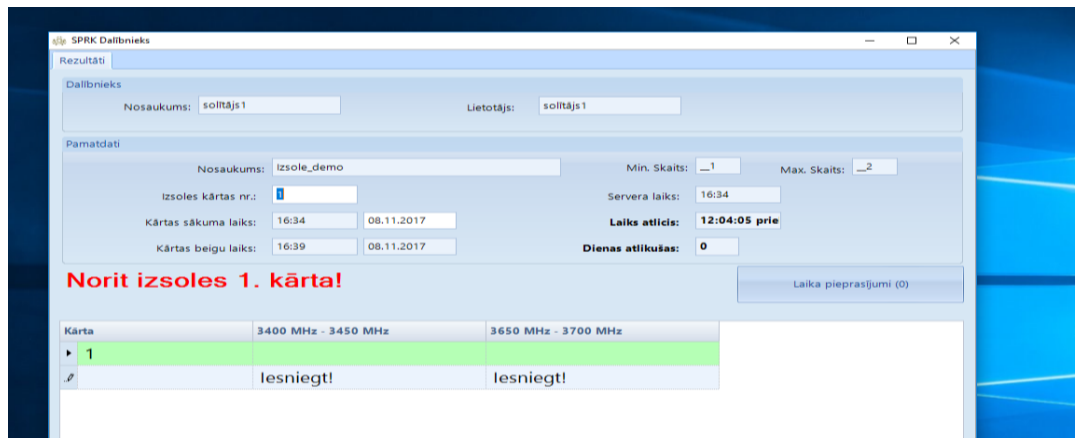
SPRK Dalībnieks

Rezultāti

Dalībnieks

Nosaukums: solītājs1

Lietotājs: solītājs1

Pamatdati

Nosaukums: Izsole_demo

Min. Skaits: _1

Max. Skaits: _2

Izsoles kārtas nr.: 1

Servera laiks: 16:34

Kārtas sākuma laiks: 16:34 08.11.2017

Laiks atlicis: 12:04:05 prie

Kārtas beigu laiks: 16:39 08.11.2017

Dienas atlikušas: 0

Norit izsoles 1. kārta!

Laika pieprasījumi (0)

| Kārta | 3400 MHz - 3450 MHz | 3650 MHz - 3700 MHz |
|---|---|---|
| 1 | | |
| | Iesniegt! | Iesniegt! |